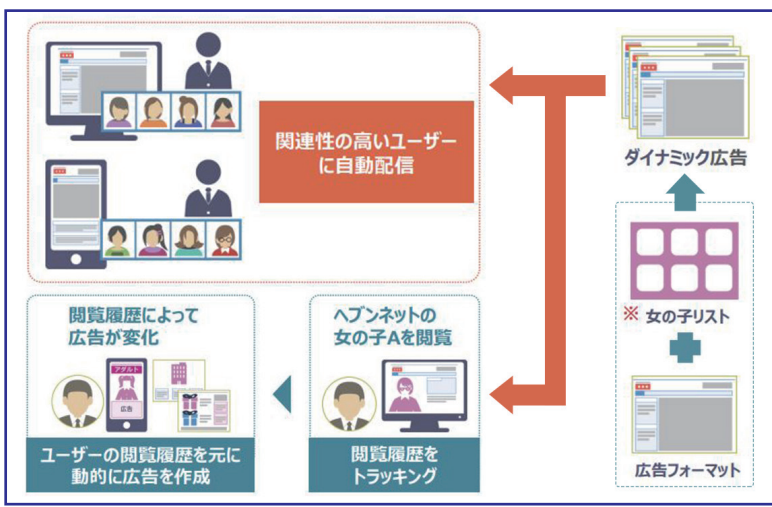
関連性の高いユーザーに自動配信

ダイナミック広告

※ 女の子リスト

広告フォーマット

閲覧履歴によって広告が変化

アダルト

広告

ユーザーの閲覧履歴を元に動的に広告を作成

ヘブンネットの女の子Aを閲覧

閲覧履歴をトラッキング